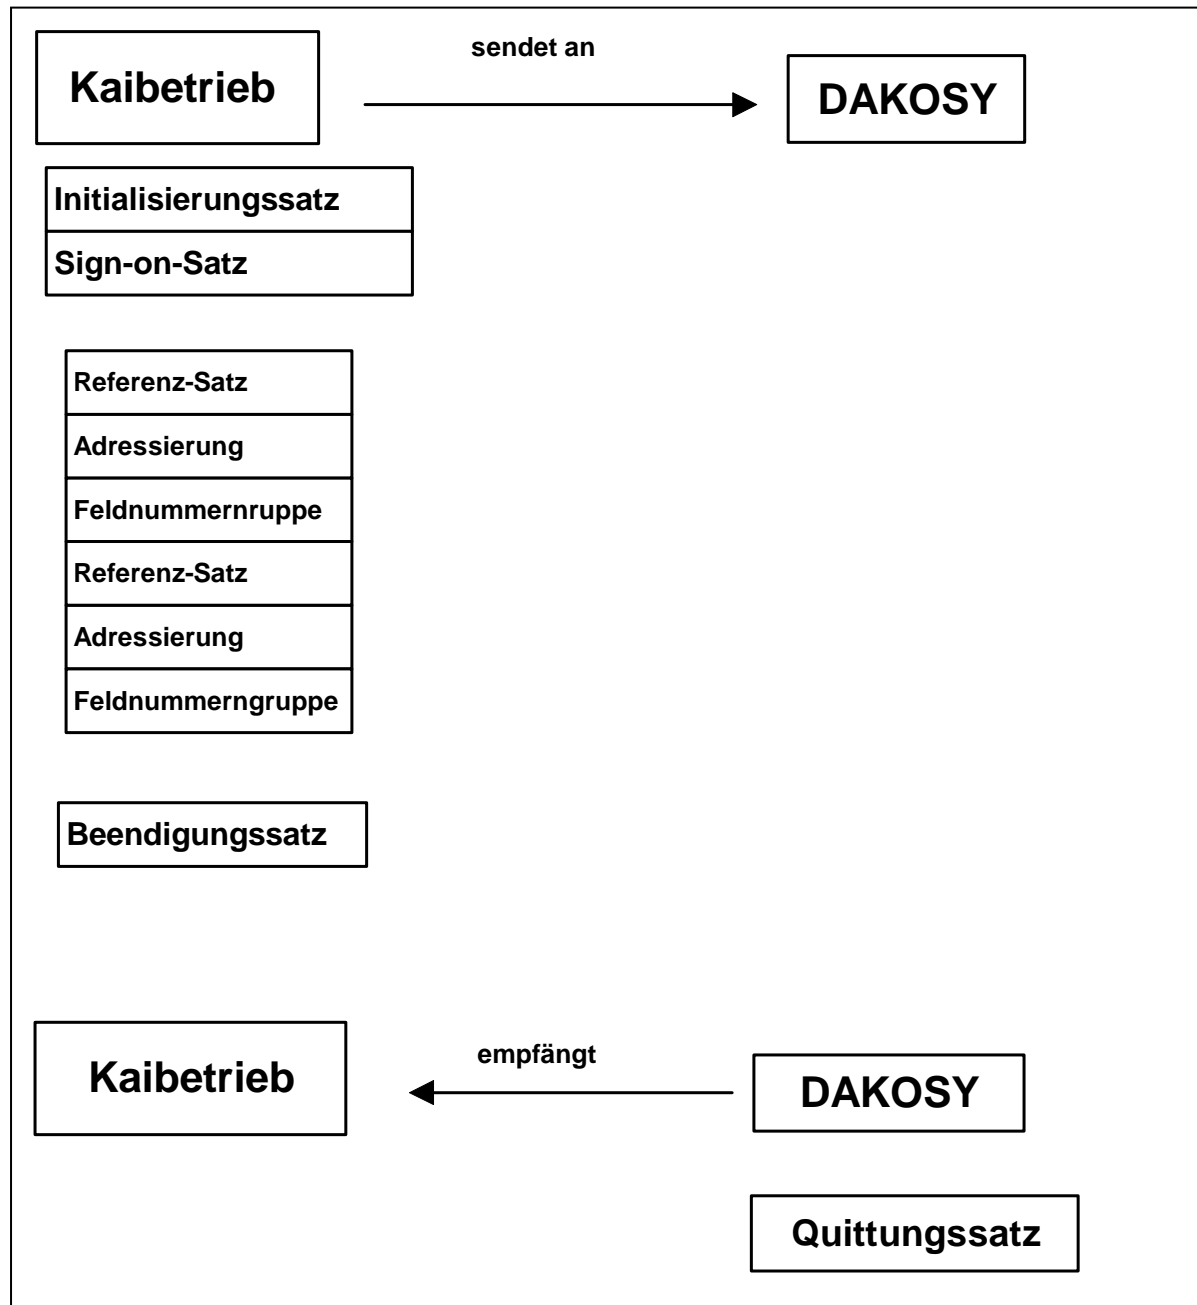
Kaibetrieb

sendet an

DAKOSY

Initialisierungssatz

Sign-on-Satz

Referenz-Satz

Adressierung

Feldnummernruppe

Referenz-Satz

Adressierung

Feldnummerngruppe

Beendigungssatz

Kaibetrieb

empfängt

DAKOSY

Quittungssatz